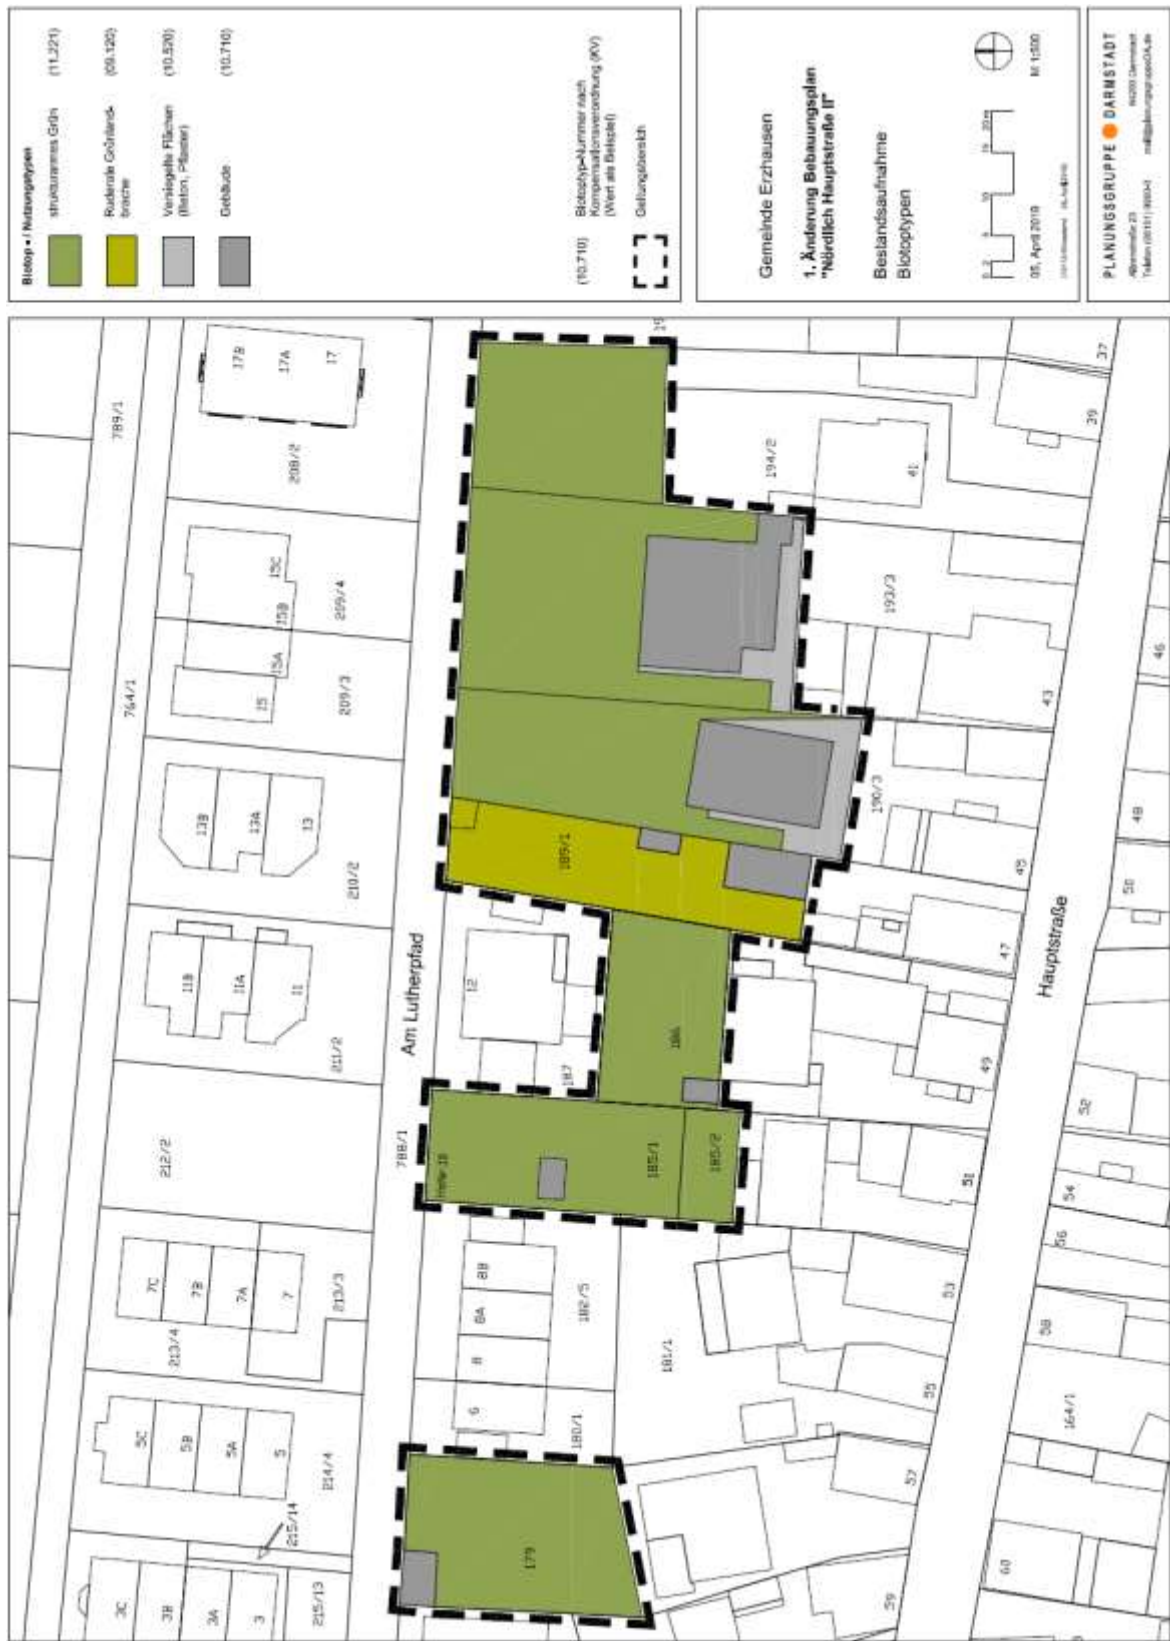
Biotop- / Nutzungstypen

strukturarmes Grün (11.221)

Ruderale Grünlandbrache (09.120)

Versiegelte Flächen (Beton, Pflaster) (10.520)

Gebäude (10.710)

(10.710) Biotoptyp-Nummer nach Kompensationsverordnung (KV) (Wert als Beispiel)

Geltungsbereich

Gemeinde Erzhausen

1. Änderung Bebauungsplan "Nördlich Hauptstraße II"

Bestandsaufnahme Biotoptypen

05. April 2019

M 1:500

PLANUNGSGRUPPE DARMSTADT

789/1

764/1

Am Lutherpfad

Hauptstraße

17B 17A 17

208/2

15C 15B 15A 15

209/4

209/3

13B 13A 13

210/2

11B 11A 11

211/2

212/2

7C 7B 7A 7

213/3

213/4

5C 5B 5A 5

214/4

215/14

215/13

3C 3B 3A 3

194/2

41

39

37

193/3

43

46

190/3

45

48

185/1

12

186

187

47

50

49

52

788/1

185/1

185/2

51

54

8B 8A 8 6

182/5

181/1

56

53

58

180/1

55

164/1

179

57

59

60